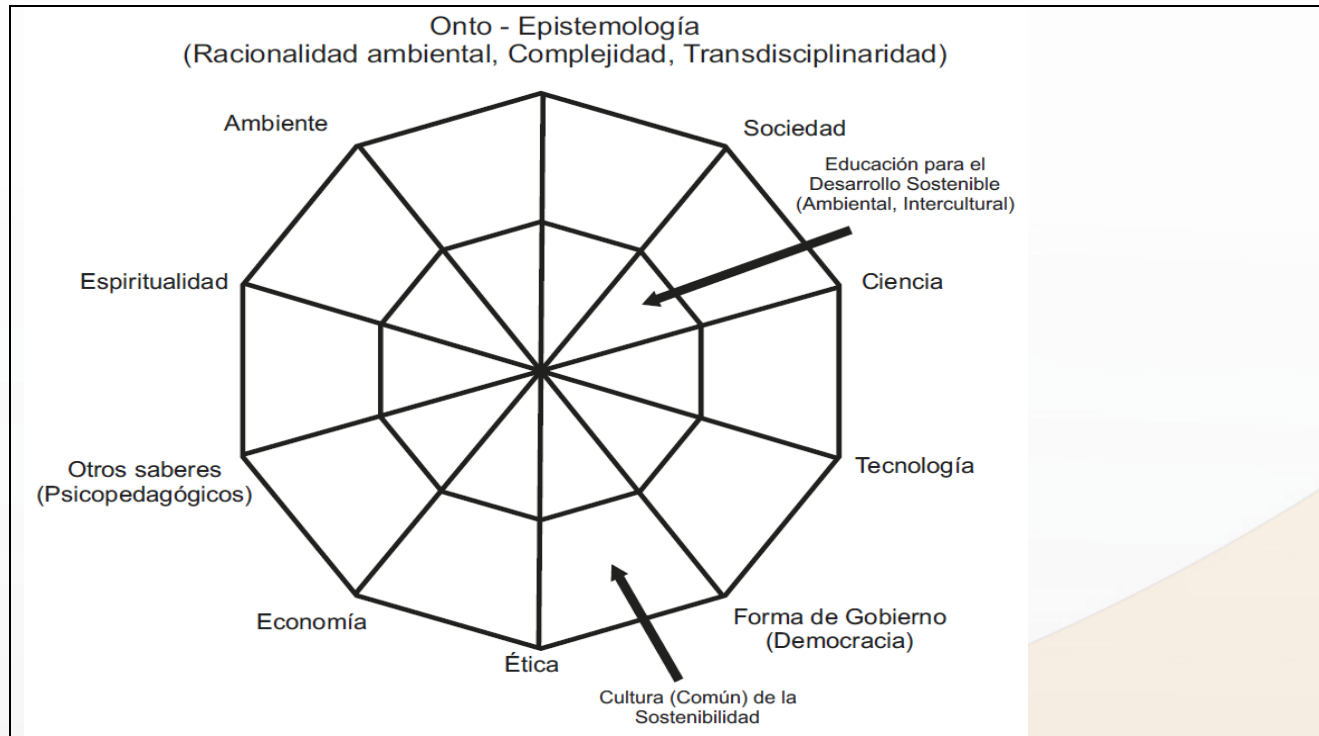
Onto - Epistemología
(Racionalidad ambiental, Complejidad, Transdisciplinaridad)

Ambiente

Sociedad

Educación para el Desarrollo Sostenible (Ambiental, Intercultural)

Espiritualidad

Ciencia

Otros saberes (Psicopedagógicos)

Tecnología

Economía

Forma de Gobierno (Democracia)

Ética

Cultura (Común) de la Sostenibilidad